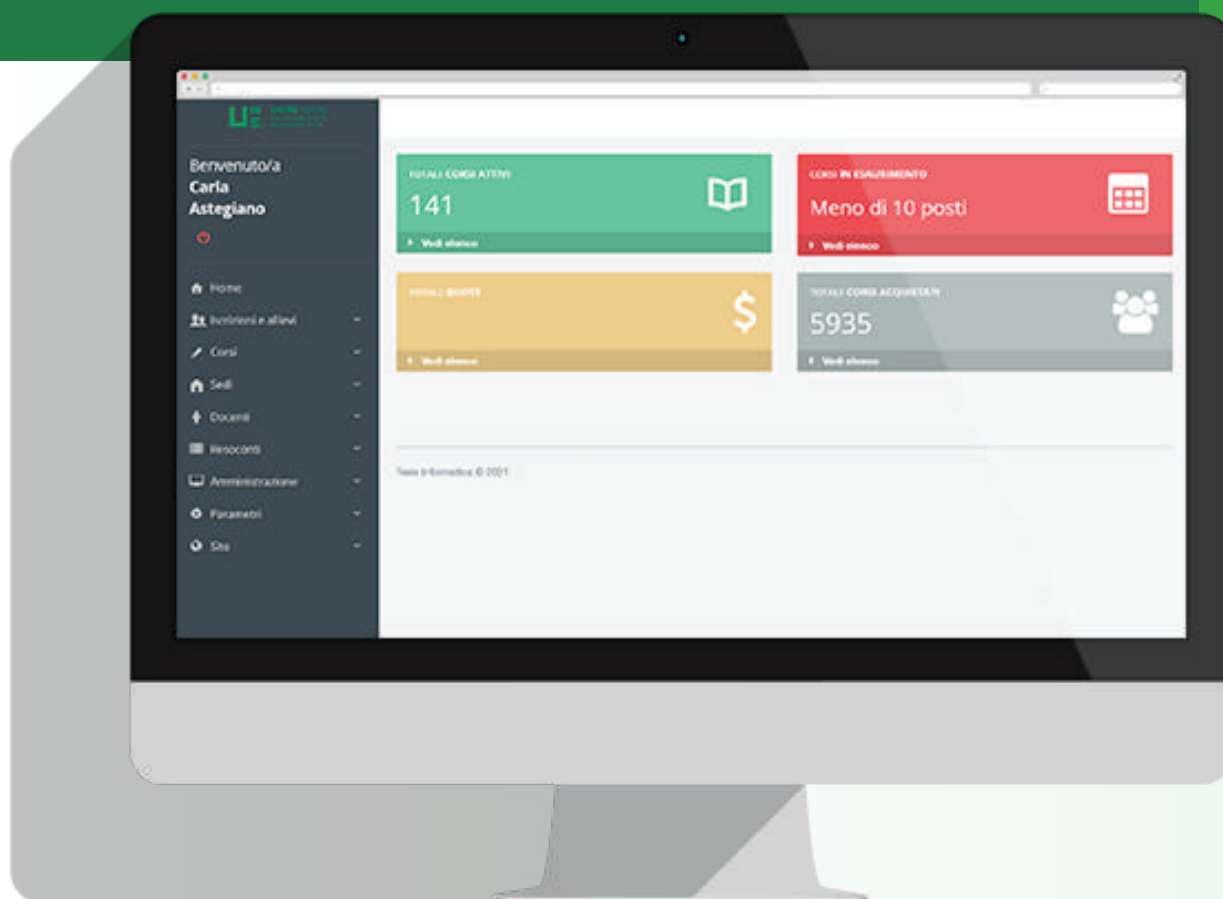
Benvenuto/a
Carla
Astegiano

Home
Iscrizioni e allievi
Corsi
Sedi
Docenti
Resoconti
Amministrazione
Parametri
Sito

TOTALI CORSI ATTIVI
141
Vedi elenco

CORSI IN ESAURIMENTO
Meno di 10 posti
Vedi elenco

TOTALI QUOTE
$
Vedi elenco

TOTALI CORSI ACQUISTATI
5935
Vedi elenco

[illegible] © 2021